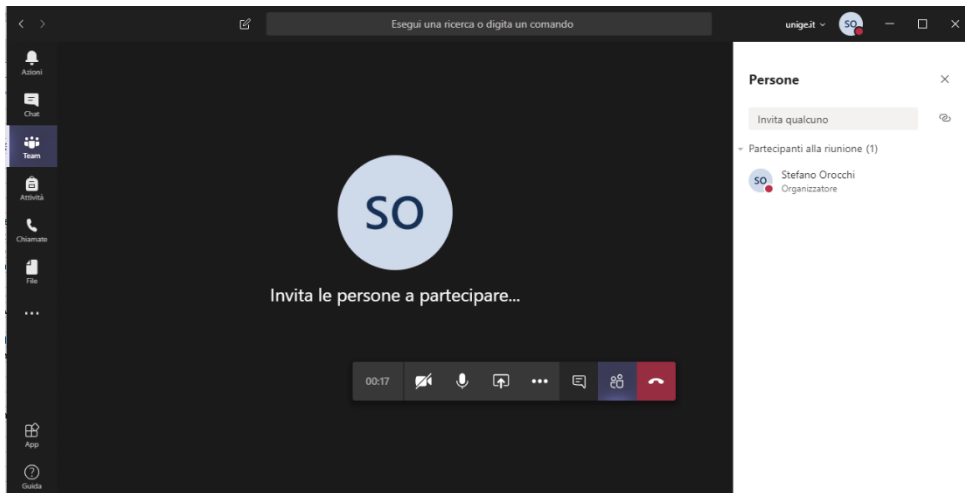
Esegui una ricerca o digita un comando

unige.it

SO

Azioni

Chat

Team

Attività

Chiamate

File

...

App

Guida

SO

Invita le persone a partecipare...

00:17

Persone

Invita qualcuno

Partecipanti alla riunione (1)

SO

Stefano Orocchi
Organizzatore